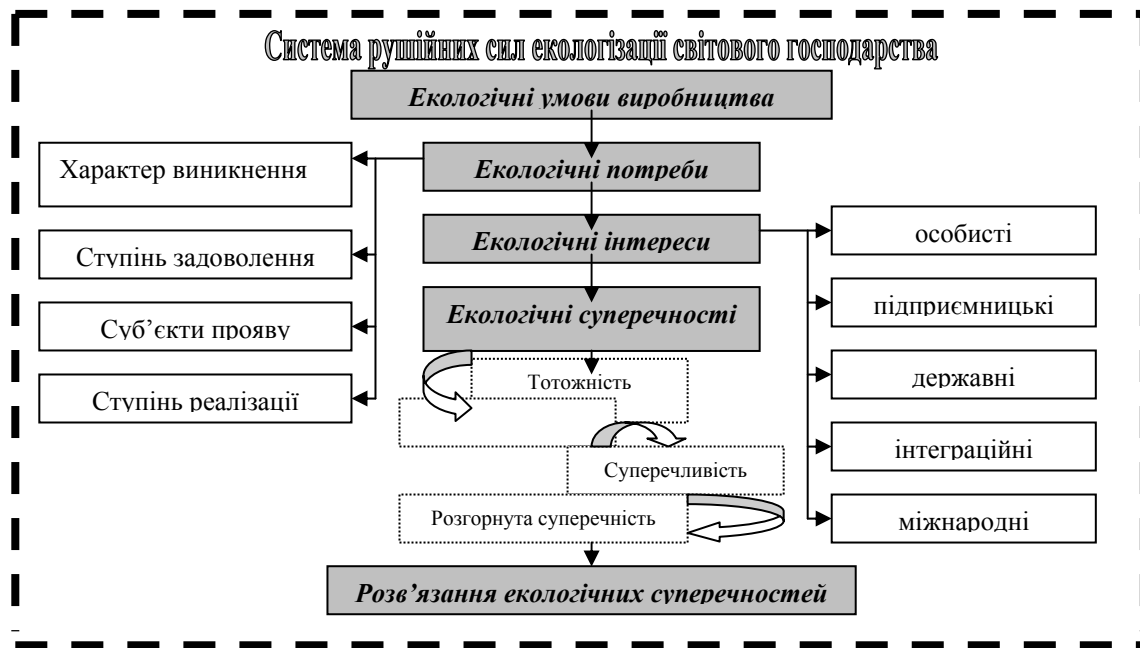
Система рушійних сил екологізації світового господарства

Екологічні умови виробництва

Екологічні потреби

Характер виникнення

Ступінь задоволення

Суб'єкти прояву

Ступінь реалізації

Екологічні інтереси

Екологічні суперечності

особисті

підприємницькі

державні

інтеграційні

міжнародні

Тотожність

Суперечливість

Розгорнута суперечність

Розв'язання екологічних суперечностей